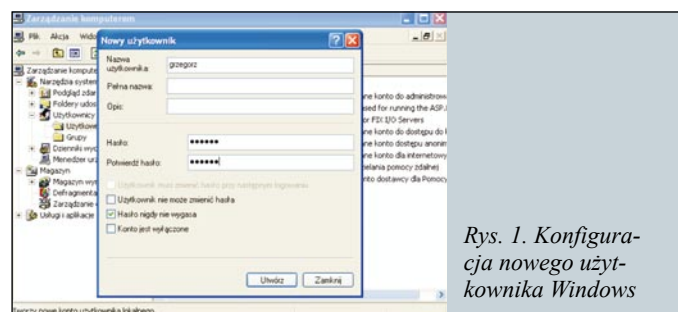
Zarządzanie komputerem

Plik Akcja Widok

Zarządzanie komputerem
Narzędzia systemowe
Podgląd zdarzeń
Foldery udostępnione
Użytkownicy
Użytkownicy
Grupy
Dzienniki wydajności
Menedżer urządzeń
Magazyn
Magazyn wymienny
Defragmentator
Zarządzanie dyskami
Usługi i aplikacje

Nowy użytkownik

Nazwa użytkownika: grzegorz
Pełna nazwa:
Opis:

Hasło: ••••••
Potwierdź hasło: ••••••

Użytkownik musi zmienić hasło przy następnym logowaniu
Użytkownik nie może zmienić hasła
Hasło nigdy nie wygasa
Konto jest wyłączone

Utwórz Zamknij

ne konto do administrow
sed for running the ASP.
or FIX I/O Servers
ne konto do dostępu do
ne konto dostępu anonim
ne konto dla internetowy
ielania pomocy zdalnej
nto dostawcy dla Pomocy

Tworzy nowe konto użytkownika lokalnego.

Rys. 1. Konfiguracja nowego użytkownika Windows